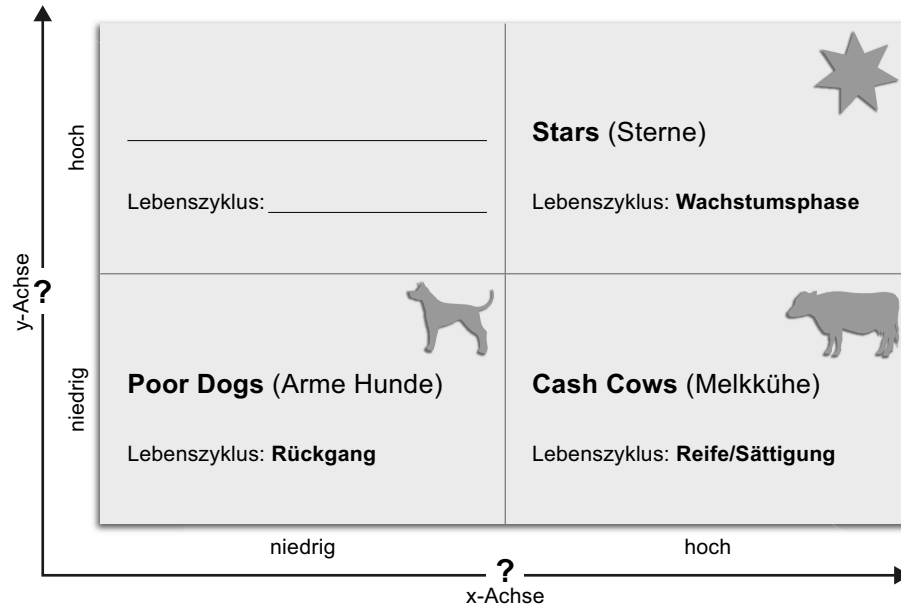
y-Achse
?

hoch

niedrig

Lebenszyklus: ____________

**Stars** (Sterne)

Lebenszyklus: **Wachstumsphase**

**Poor Dogs** (Arme Hunde)

Lebenszyklus: **Rückgang**

**Cash Cows** (Melkkühe)

Lebenszyklus: **Reife/Sättigung**

niedrig

hoch

?
x-Achse